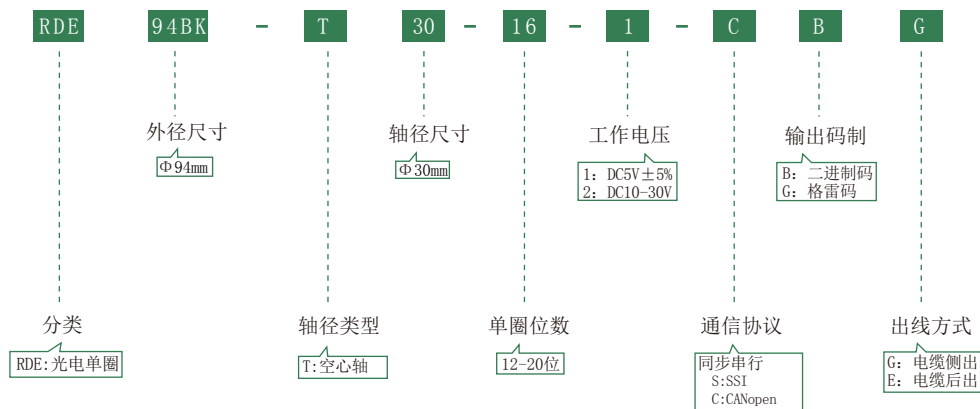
RDE 94BK - T 30 - 16 - 1 - C B G

外径尺寸
Φ94mm

轴径尺寸
Φ30mm

工作电压
1: DC5V±5%
2: DC10-30V

输出码制
B: 二进制码
G: 格雷码

分类
RDE:光电单圈

轴径类型
T:空心轴

单圈位数
12-20位

通信协议
同步串行
S:SSI
C:CANopen

出线方式
G: 电缆侧出
E: 电缆后出